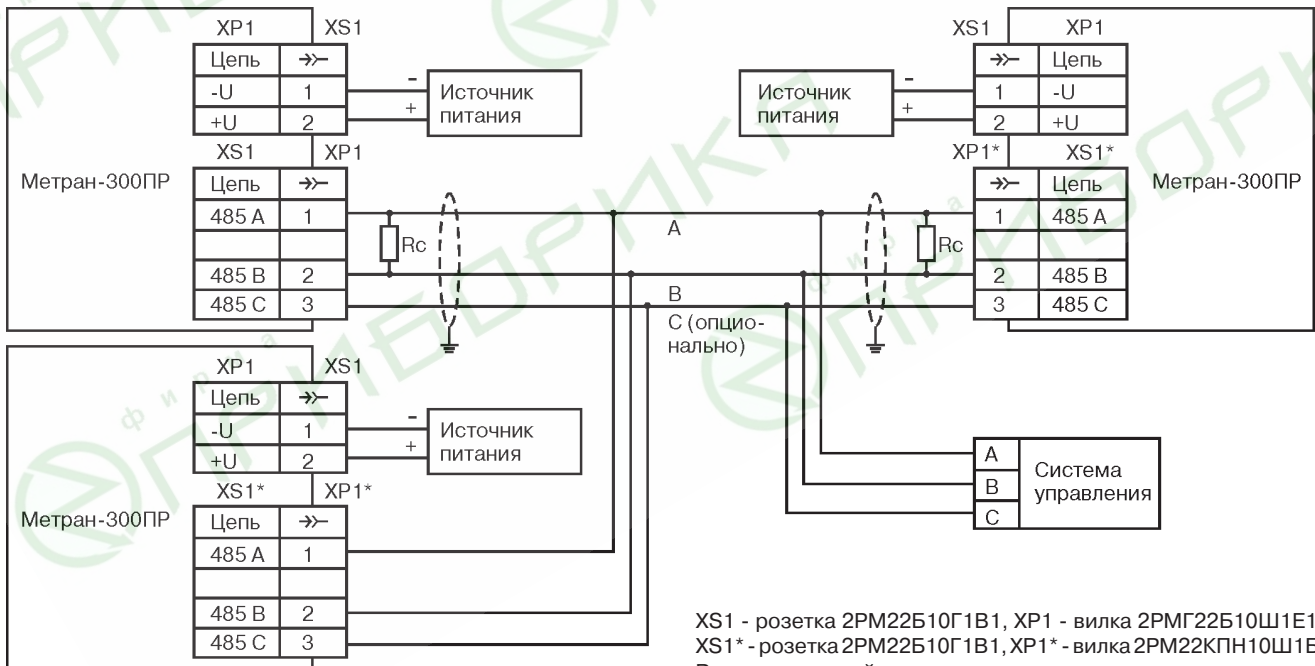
XP1 XS1

| Цепь | →→ |
|---|---|
| -U | 1 |
| +U | 2 |

- + Источник питания

XS1 XP1

Метран-300ПР

| Цепь | →→ |
|---|---|
| 485 A | 1 |
| | |
| 485 B | 2 |
| 485 C | 3 |

Rc

XS1 XP1

| →→ | Цепь |
|---|---|
| 1 | -U |
| 2 | +U |

Источник питания - +

XP1* XS1*

| →→ | Цепь |
|---|---|
| 1 | 485 A |
| | |
| 2 | 485 B |
| 3 | 485 C |

Метран-300ПР

Rc

A

B

C (опционально)

XP1 XS1

| Цепь | →→ |
|---|---|
| -U | 1 |
| +U | 2 |

- + Источник питания

XS1* XP1*

Метран-300ПР

| Цепь | →→ |
|---|---|
| 485 A | 1 |
| | |
| 485 B | 2 |
| 485 C | 3 |

| A | Система управления |
|---|---|
| B | |
| C | |

XS1 - розетка 2РМ22Б10Г1В1, XP1 - вилка 2РМГ22Б10Ш1Е1
XS1* - розетка 2РМ22Б10Г1В1, XP1* - вилка 2РМ22КПН10Ш1Е
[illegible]